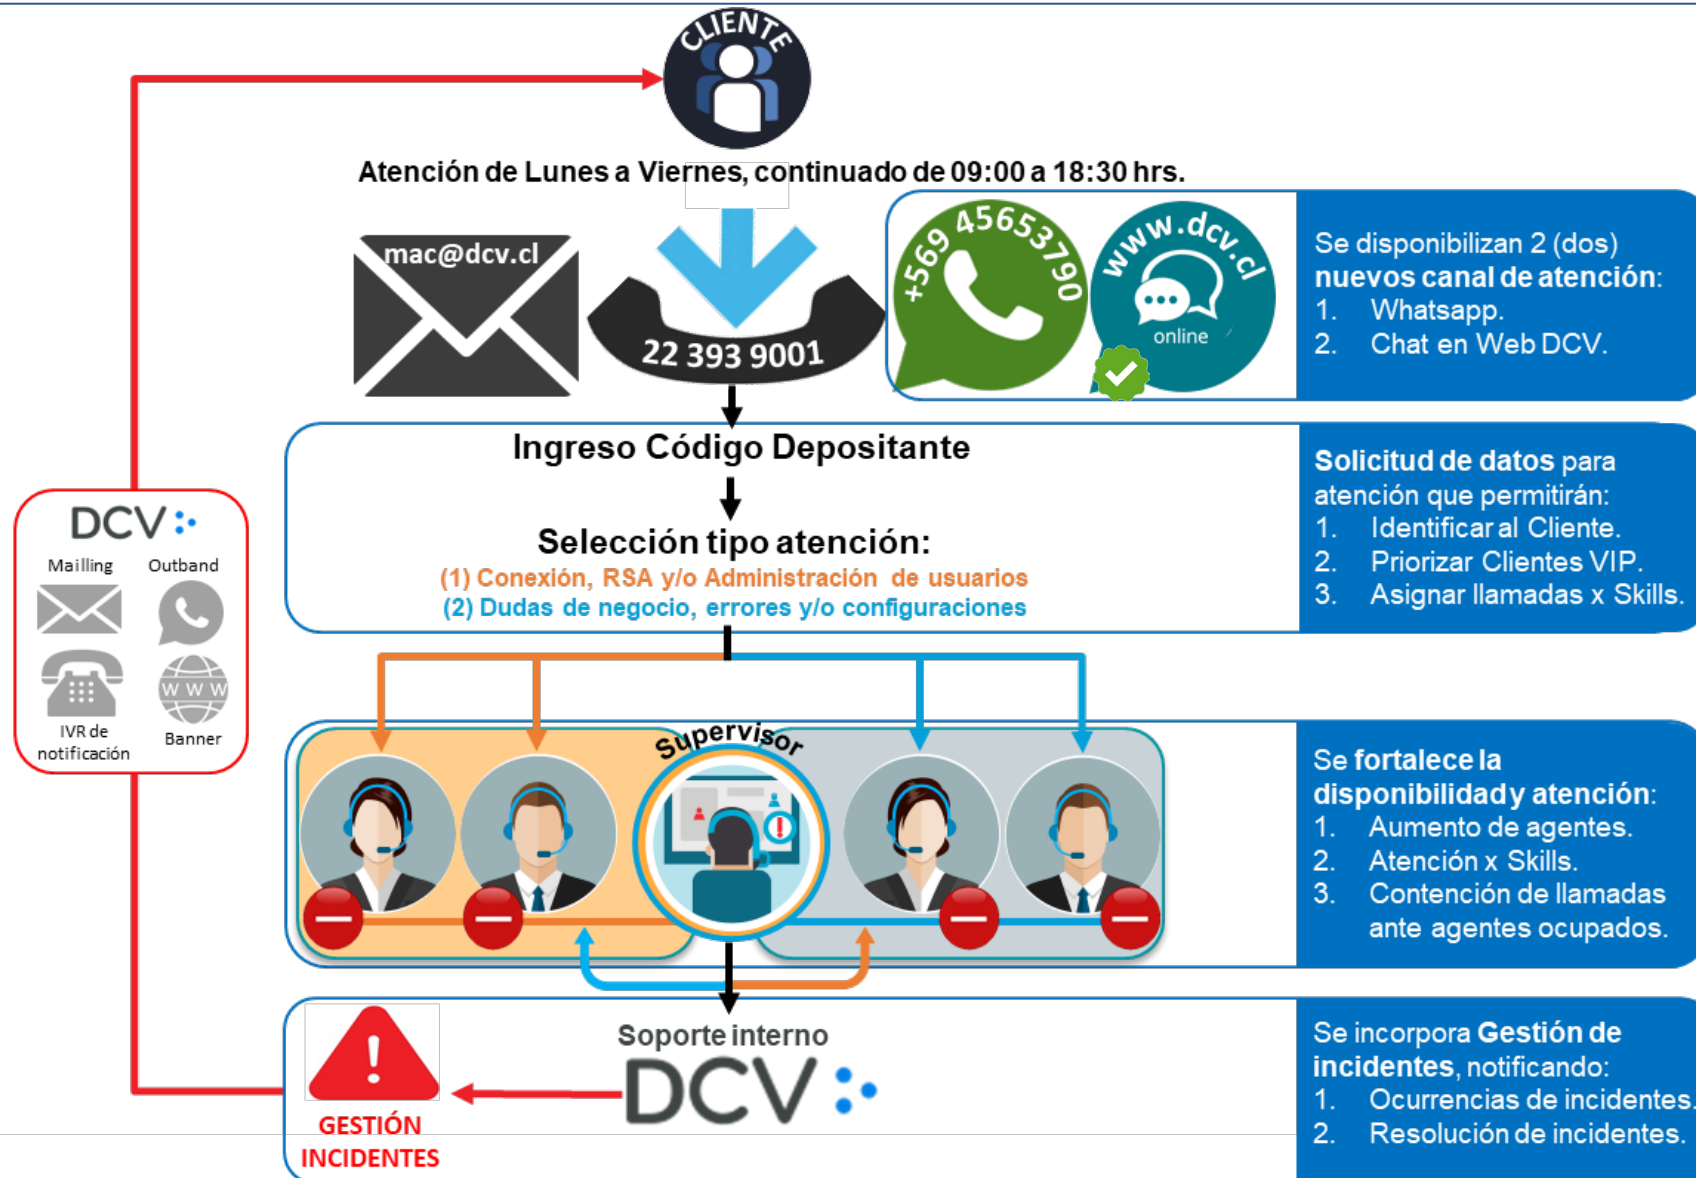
CLIENTE

Atención de Lunes a Viernes, continuado de 09:00 a 18:30 hrs.

mac@dcv.cl

22 393 9001

+569 45653790

www.dcv.cl

online

Se disponibilizan 2 (dos) nuevos canal de atención:
1. Whatsapp.
2. Chat en Web DCV.

Ingreso Código Depositante

Selección tipo atención:
(1) Conexión, RSA y/o Administración de usuarios
(2) Dudas de negocio, errores y/o configuraciones

Solicitud de datos para atención que permitirán:
1. Identificar al Cliente.
2. Priorizar Clientes VIP.
3. Asignar llamadas x Skills.

DCV
Mailling
Outband
IVR de notificación
Banner

Supervisor

Se fortalece la disponibilidad y atención:
1. Aumento de agentes.
2. Atención x Skills.
3. Contención de llamadas ante agentes ocupados.

Soporte interno
DCV

GESTIÓN INCIDENTES

Se incorpora Gestión de incidentes, notificando:
1. Ocurrencias de incidentes.
2. Resolución de incidentes.